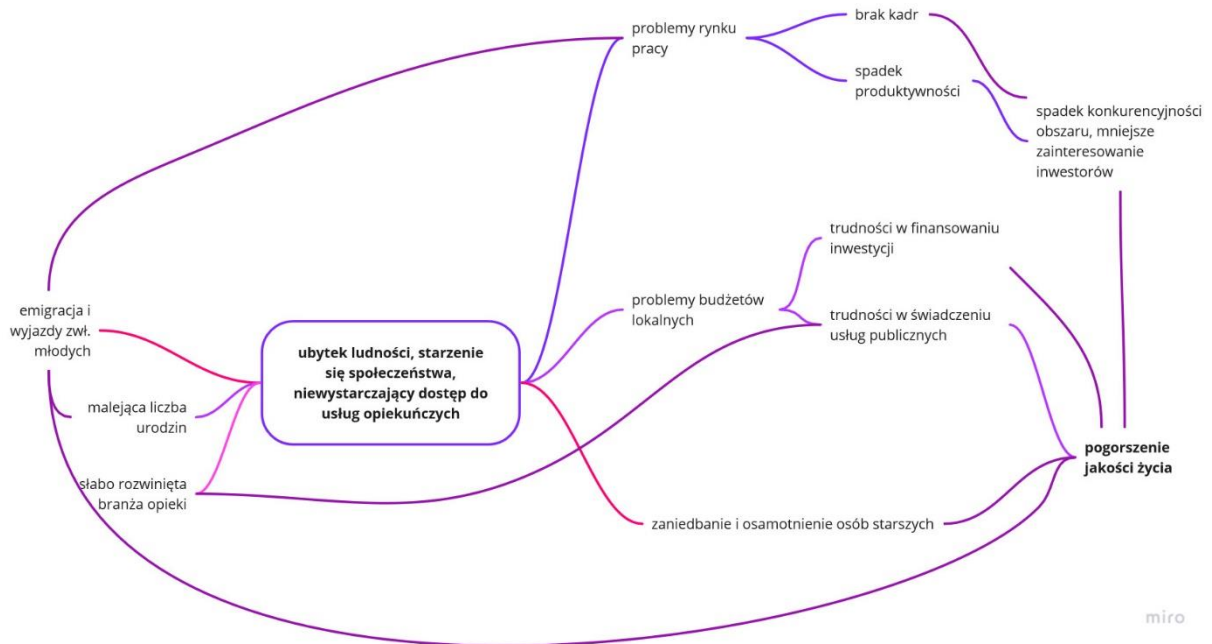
problemy rynku pracy

brak kadr

spadek produktywności

spadek konkurencyjności obszaru, mniejsze zainteresowanie inwestorów

trudności w finansowaniu inwestycji

problemy budżetów lokalnych

trudności w świadczeniu usług publicznych

emigracja i wyjazdy zwł. młodych

ubytek ludności, starzenie się społeczeństwa, niewystarczający dostęp do usług opiekuńczych

malejąca liczba urodzin

słabo rozwinięta branża opieki

pogorszenie jakości życia

zaniedbanie i osamotnienie osób starszych

miro